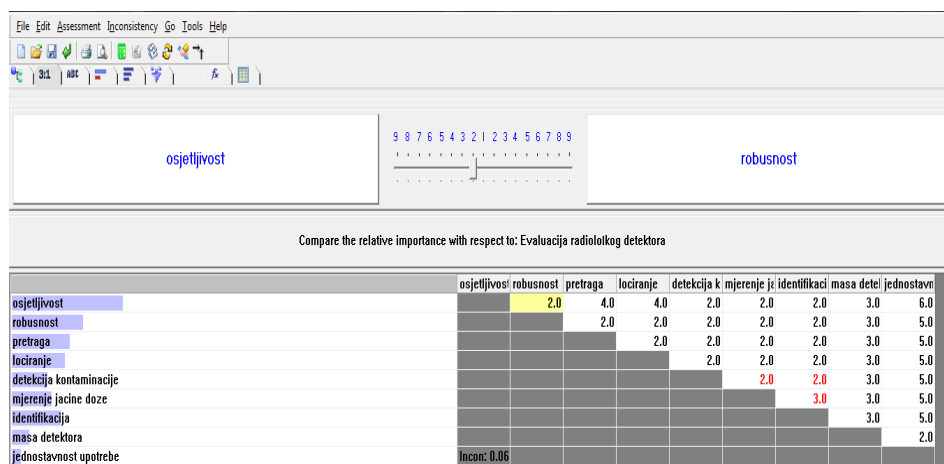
File Edit Assessment Inconsistency Go Tools Help

3:1 ABC

osjetljivost

9 8 7 6 5 4 3 2 1 2 3 4 5 6 7 8 9

robusnost

Compare the relative importance with respect to: Evaluacija radiološkog detektora

| | osjetljivost | robusnost | pretraga | lociranje | detekcija k | mjerenje ja | identifikaci | masa dete | jednostavn |
|---|---|---|---|---|---|---|---|---|---|
| osjetljivost | | 2.0 | 4.0 | 4.0 | 2.0 | 2.0 | 2.0 | 3.0 | 6.0 |
| robusnost | | | 2.0 | 2.0 | 2.0 | 2.0 | 2.0 | 3.0 | 5.0 |
| pretraga | | | | 2.0 | 2.0 | 2.0 | 2.0 | 3.0 | 5.0 |
| lociranje | | | | | 2.0 | 2.0 | 2.0 | 3.0 | 5.0 |
| detekcija kontaminacije | | | | | | 2.0 | 2.0 | 3.0 | 5.0 |
| mjerenje jacine doze | | | | | | | 3.0 | 3.0 | 5.0 |
| identifikacija | | | | | | | | 3.0 | 5.0 |
| masa detektora | | | | | | | | | 2.0 |
| jednostavnost upotrebe | Incon: 0.06 | | | | | | | | |